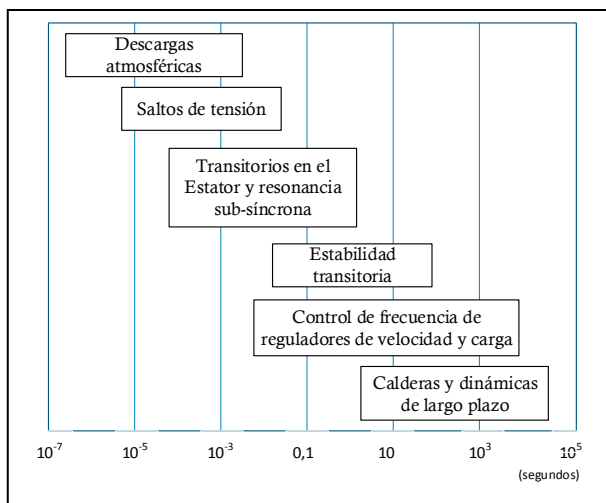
Descargas atmosféricas

Saltos de tensión

Transitorios en el Estator y resonancia sub-síncrona

Estabilidad transitoria

Control de frecuencia de reguladores de velocidad y carga

Calderas y dinámicas de largo plazo

$10^{-7}$ $10^{-5}$ $10^{-3}$ 0,1 10 $10^{3}$ $10^{5}$
(segundos)